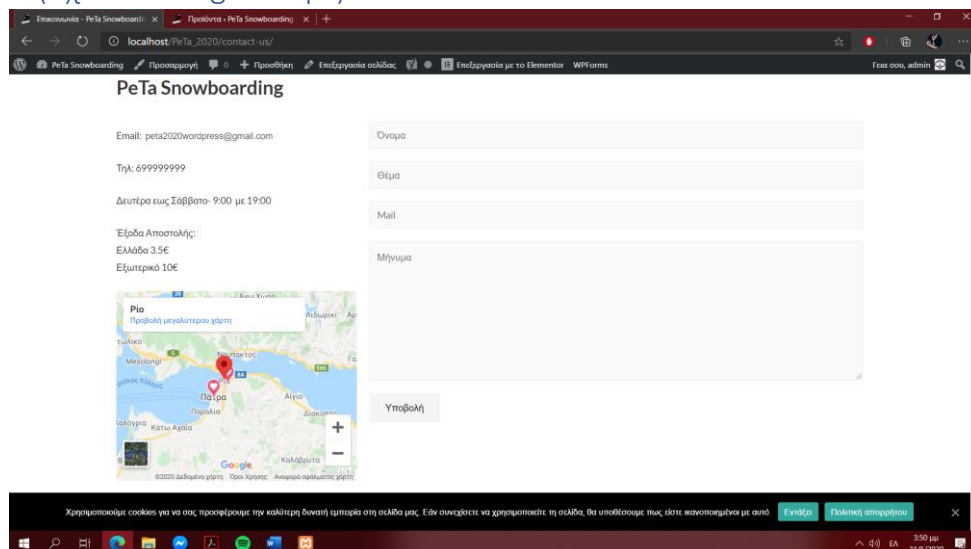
Επικοινωνία - PeTa Snowboardin ×
Προϊόντα - PeTa Snowboarding ×
localhost/PeTa_2020/contact-us/
PeTa Snowboarding
Προσαρμογή
0
Προσθήκη
Επεξεργασία σελίδας
Επεξεργασία με το Elementor
WPForms
Γεια σου, admin

PeTa Snowboarding

Email: peta2020wordpress@gmail.com

Τηλ: 699999999

Δευτέρα εως Σάββατο- 9:00 με 19:00

Έξοδα Αποστολής:
Ελλάδα 3.5€
Εξωτερικό 10€

Ρίο
Προβολή μεγαλύτερου χάρτη
Mesolongi
Ναύπακτος
Πάτρα
Αίγιο
Κάτω Αχαΐα
Καλάβρυτα
Google
©2020 Δεδομένα χάρτη Όροι Χρήσης Αναφορά σφάλματος χάρτη

Όνομα
Θέμα
Mail
Μήνυμα
Υποβολή

Χρησιμοποιούμε cookies για να σας προσφέρουμε την καλύτερη δυνατή εμπειρία στη σελίδα μας. Εάν συνεχίσετε να χρησιμοποιείτε τη σελίδα, θα υποθέσουμε πως είστε ικανοποιημένοι με αυτό.
Εντάξει
Πολιτική απορρήτου

ΕΛ
3:50 μμ